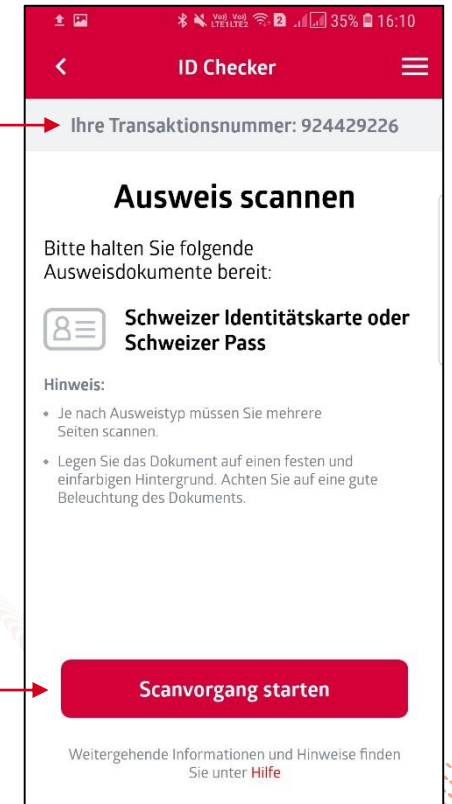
35% 16:10

ID Checker

Ihre Transaktionsnummer: 924429226

Ausweis scannen

Bitte halten Sie folgende Ausweisdokumente bereit:

Schweizer Identitätskarte oder Schweizer Pass

Hinweis:

• Je nach Ausweistyp müssen Sie mehrere Seiten scannen.

• Legen Sie das Dokument auf einen festen und einfarbigen Hintergrund. Achten Sie auf eine gute Beleuchtung des Dokuments.

Scanvorgang starten

Weitergehende Informationen und Hinweise finden Sie unter Hilfe